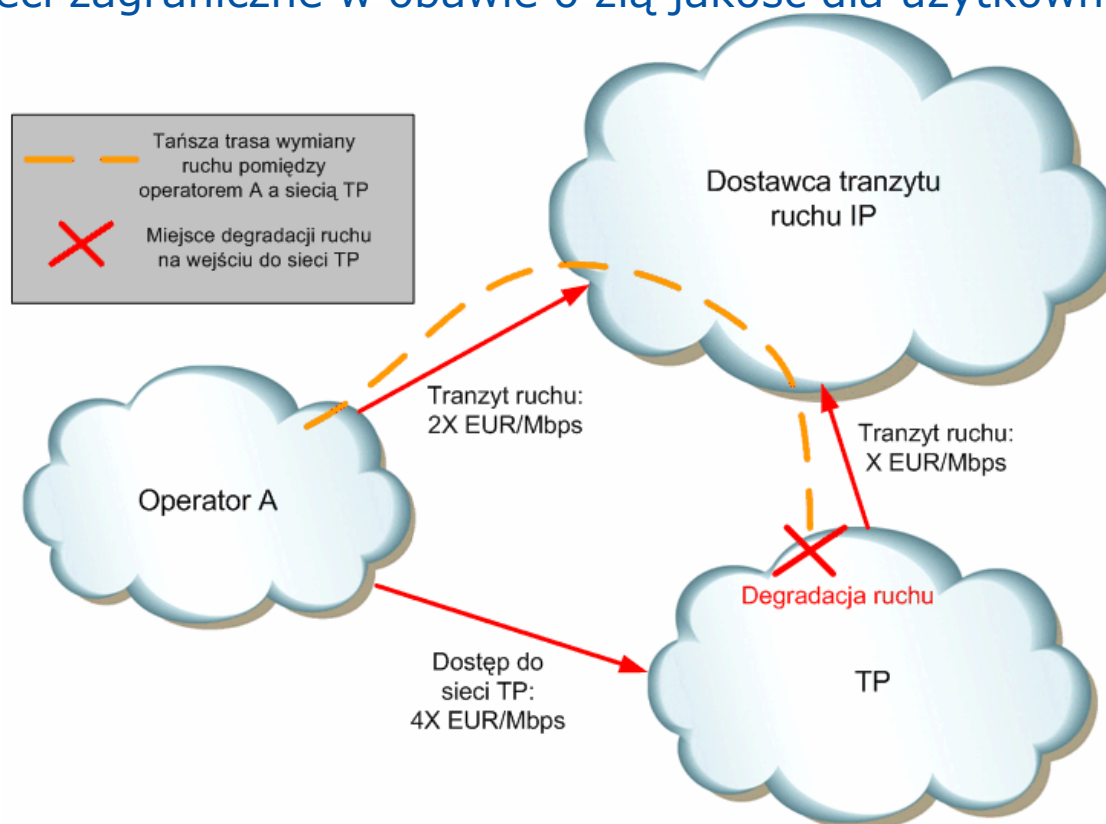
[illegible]eci zagraniczne w obawie o złą jakość dla użytkown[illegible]

Tańsza trasa wymiany ruchu pomiędzy operatorem A a siecią TP

Miejsce degradacji ruchu na wejściu do sieci TP

Dostawca tranzytu ruchu IP

Tranzyt ruchu: 2X EUR/Mbps

Tranzyt ruchu: X EUR/Mbps

Operator A

Degradacja ruchu

Dostęp do sieci TP: 4X EUR/Mbps

TP